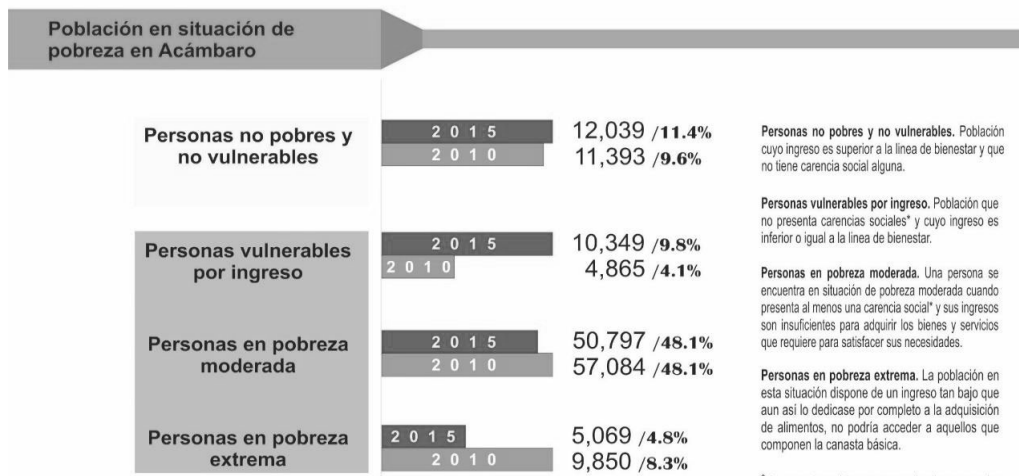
Población en situación de pobreza en Acámbaro

Personas no pobres y no vulnerables
2 0 1 5 12,039 /11.4%
2 0 1 0 11,393 /9.6%

Personas vulnerables por ingreso
2 0 1 5 10,349 /9.8%
2 0 1 0 4,865 /4.1%

Personas en pobreza moderada
2 0 1 5 50,797 /48.1%
2 0 1 0 57,084 /48.1%

Personas en pobreza extrema
2 0 1 5 5,069 /4.8%
2 0 1 0 9,850 /8.3%

Personas no pobres y no vulnerables. Población cuyo ingreso es superior a la línea de bienestar y que no tiene carencia social alguna.

Personas vulnerables por ingreso. Población que no presenta carencias sociales* y cuyo ingreso es inferior o igual a la línea de bienestar.

Personas en pobreza moderada. Una persona se encuentra en situación de pobreza moderada cuando presenta al menos una carencia social* y sus ingresos son insuficientes para adquirir los bienes y servicios que requiere para satisfacer sus necesidades.

Personas en pobreza extrema. La población en esta situación dispone de un ingreso tan bajo que aun así lo dedicase por completo a la adquisición de alimentos, no podría acceder a aquellos que componen la canasta básica.

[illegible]